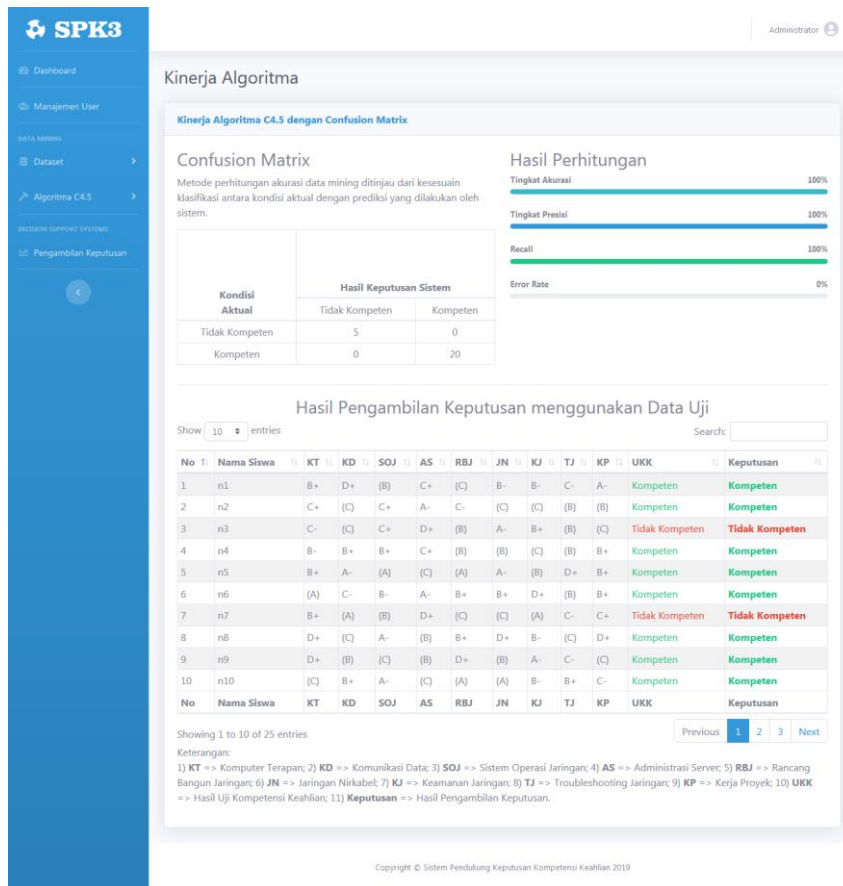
SPK3

Dashboard
Manajemen User
DATA MINING
Dataset
Algoritma C4.5
DECISION SUPPORT SYSTEMS
Pengambilan Keputusan

Administrator

Kinerja Algoritma

Kinerja Algoritma C4.5 dengan Confusion Matrix

Confusion Matrix

Metode perhitungan akurasi data mining ditinjau dari kesesuain klasifikasi antara kondisi aktual dengan prediksi yang dilakukan oleh sistem.

| Kondisi Aktual | Hasil Keputusan Sistem: Tidak Kompeten | Hasil Keputusan Sistem: Kompeten |
|---|---|---|
| Tidak Kompeten | 5 | 0 |
| Kompeten | 0 | 20 |

Hasil Perhitungan

Tingkat Akurasi 100%
Tingkat Presisi 100%
Recall 100%
Error Rate 0%

Hasil Pengambilan Keputusan menggunakan Data Uji

Show 10 entries

Search:

| No | Nama Siswa | KT | KD | SOJ | AS | RBJ | JN | KJ | TJ | KP | UKK | Keputusan |
|---|---|---|---|---|---|---|---|---|---|---|---|---|
| 1 | n1 | B+ | D+ | (B) | C+ | (C) | B- | B- | C- | A- | Kompeten | Kompeten |
| 2 | n2 | C+ | (C) | C+ | A- | C- | (C) | (C) | (B) | (B) | Kompeten | Kompeten |
| 3 | n3 | C- | (C) | C+ | D+ | (B) | A- | B+ | (B) | (C) | Tidak Kompeten | Tidak Kompeten |
| 4 | n4 | B- | B+ | B+ | C+ | (B) | (B) | (C) | (B) | B+ | Kompeten | Kompeten |
| 5 | n5 | B+ | A- | (A) | (C) | (A) | A- | (B) | D+ | B+ | Kompeten | Kompeten |
| 6 | n6 | (A) | C- | B- | A- | B+ | B+ | D+ | (B) | B+ | Kompeten | Kompeten |
| 7 | n7 | B+ | (A) | (B) | D+ | (C) | (C) | (A) | C- | C+ | Tidak Kompeten | Tidak Kompeten |
| 8 | n8 | D+ | (C) | A- | (B) | B+ | D+ | B- | (C) | D+ | Kompeten | Kompeten |
| 9 | n9 | D+ | (B) | (C) | (B) | D+ | (B) | A- | C- | (C) | Kompeten | Kompeten |
| 10 | n10 | (C) | B+ | A- | (C) | (A) | (A) | B- | B+ | C- | Kompeten | Kompeten |
| No | Nama Siswa | KT | KD | SOJ | AS | RBJ | JN | KJ | TJ | KP | UKK | Keputusan |

Showing 1 to 10 of 25 entries

Previous 1 2 3 Next

Keterangan:
1) KT => Komputer Terapan; 2) KD => Komunikasi Data; 3) SOJ => Sistem Operasi Jaringan; 4) AS => Administrasi Server; 5) RBJ => Rancang Bangun Jaringan; 6) JN => Jaringan Nirkabel; 7) KJ => Keamanan Jaringan; 8) TJ => Troubleshooting Jaringan; 9) KP => Kerja Proyek; 10) UKK => Hasil Uji Kompetensi Keahlian; 11) Keputusan => Hasil Pengambilan Keputusan.

Copyright © Sistem Pendukung Keputusan Kompetensi Keahlian 2019